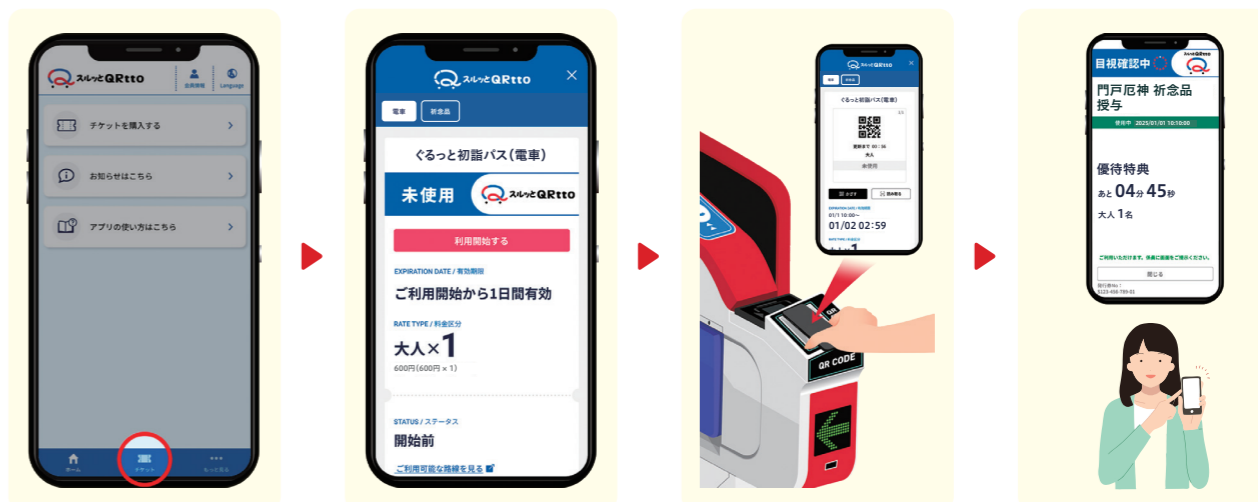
スルっとQRtto

会員情報

Language

チケットを購入する

お知らせはこちら

アプリの使い方はこちら

ホーム

チケット

もっと見る

スルっとQRtto

電車

祈念品

ぐるっと初詣パス(電車)

未使用

スルっとQRtto

利用開始する

EXPIRATION DATE / 有効期限

ご利用開始から1日間有効

RATE TYPE / 料金区分

大人×1

600円(600円 × 1)

STATUS / ステータス

開始前

ご利用可能な路線を見る

ぐるっと初詣パス(電車)

大人

未使用

01/1 10:00~

01/02 02:59

QR CODE

目視確認中

門戸厄神 祈念品授与

優待特典

あと 04分 45秒

大人 1名

閉じる

0123-456-789-01